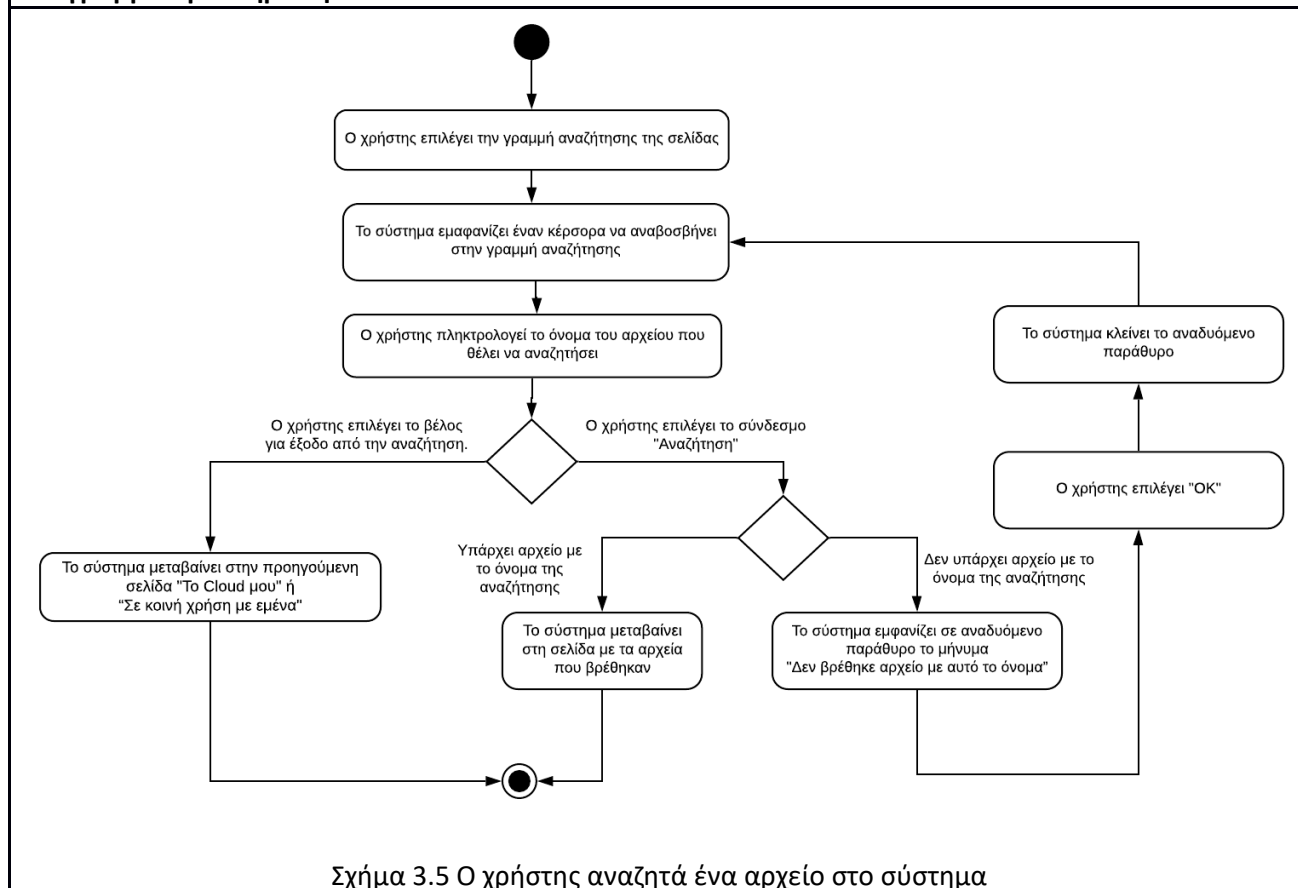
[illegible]

Ο χρήστης επιλέγει την γραμμή αναζήτησης της σελίδας

Το σύστημα εμφανίζει έναν κέρσορα να αναβοσβήνει στην γραμμή αναζήτησης

Ο χρήστης πληκτρολογεί το όνομα του αρχείου που θέλει να αναζητήσει

Ο χρήστης επιλέγει το βέλος για έξοδο από την αναζήτηση.

Ο χρήστης επιλέγει το σύνδεσμο "Αναζήτηση"

Το σύστημα μεταβαίνει στην προηγούμενη σελίδα "Το Cloud μου" ή "Σε κοινή χρήση με εμένα"

Υπάρχει αρχείο με το όνομα της αναζήτησης

Δεν υπάρχει αρχείο με το όνομα της αναζήτησης

Το σύστημα μεταβαίνει στη σελίδα με τα αρχεία που βρέθηκαν

Το σύστημα εμφανίζει σε αναδυόμενο παράθυρο το μήνυμα "Δεν βρέθηκε αρχείο με αυτό το όνομα"

Ο χρήστης επιλέγει "ΟΚ"

Το σύστημα κλείνει το αναδυόμενο παράθυρο

Σχήμα 3.5 Ο χρήστης αναζητά ένα αρχείο στο σύστημα